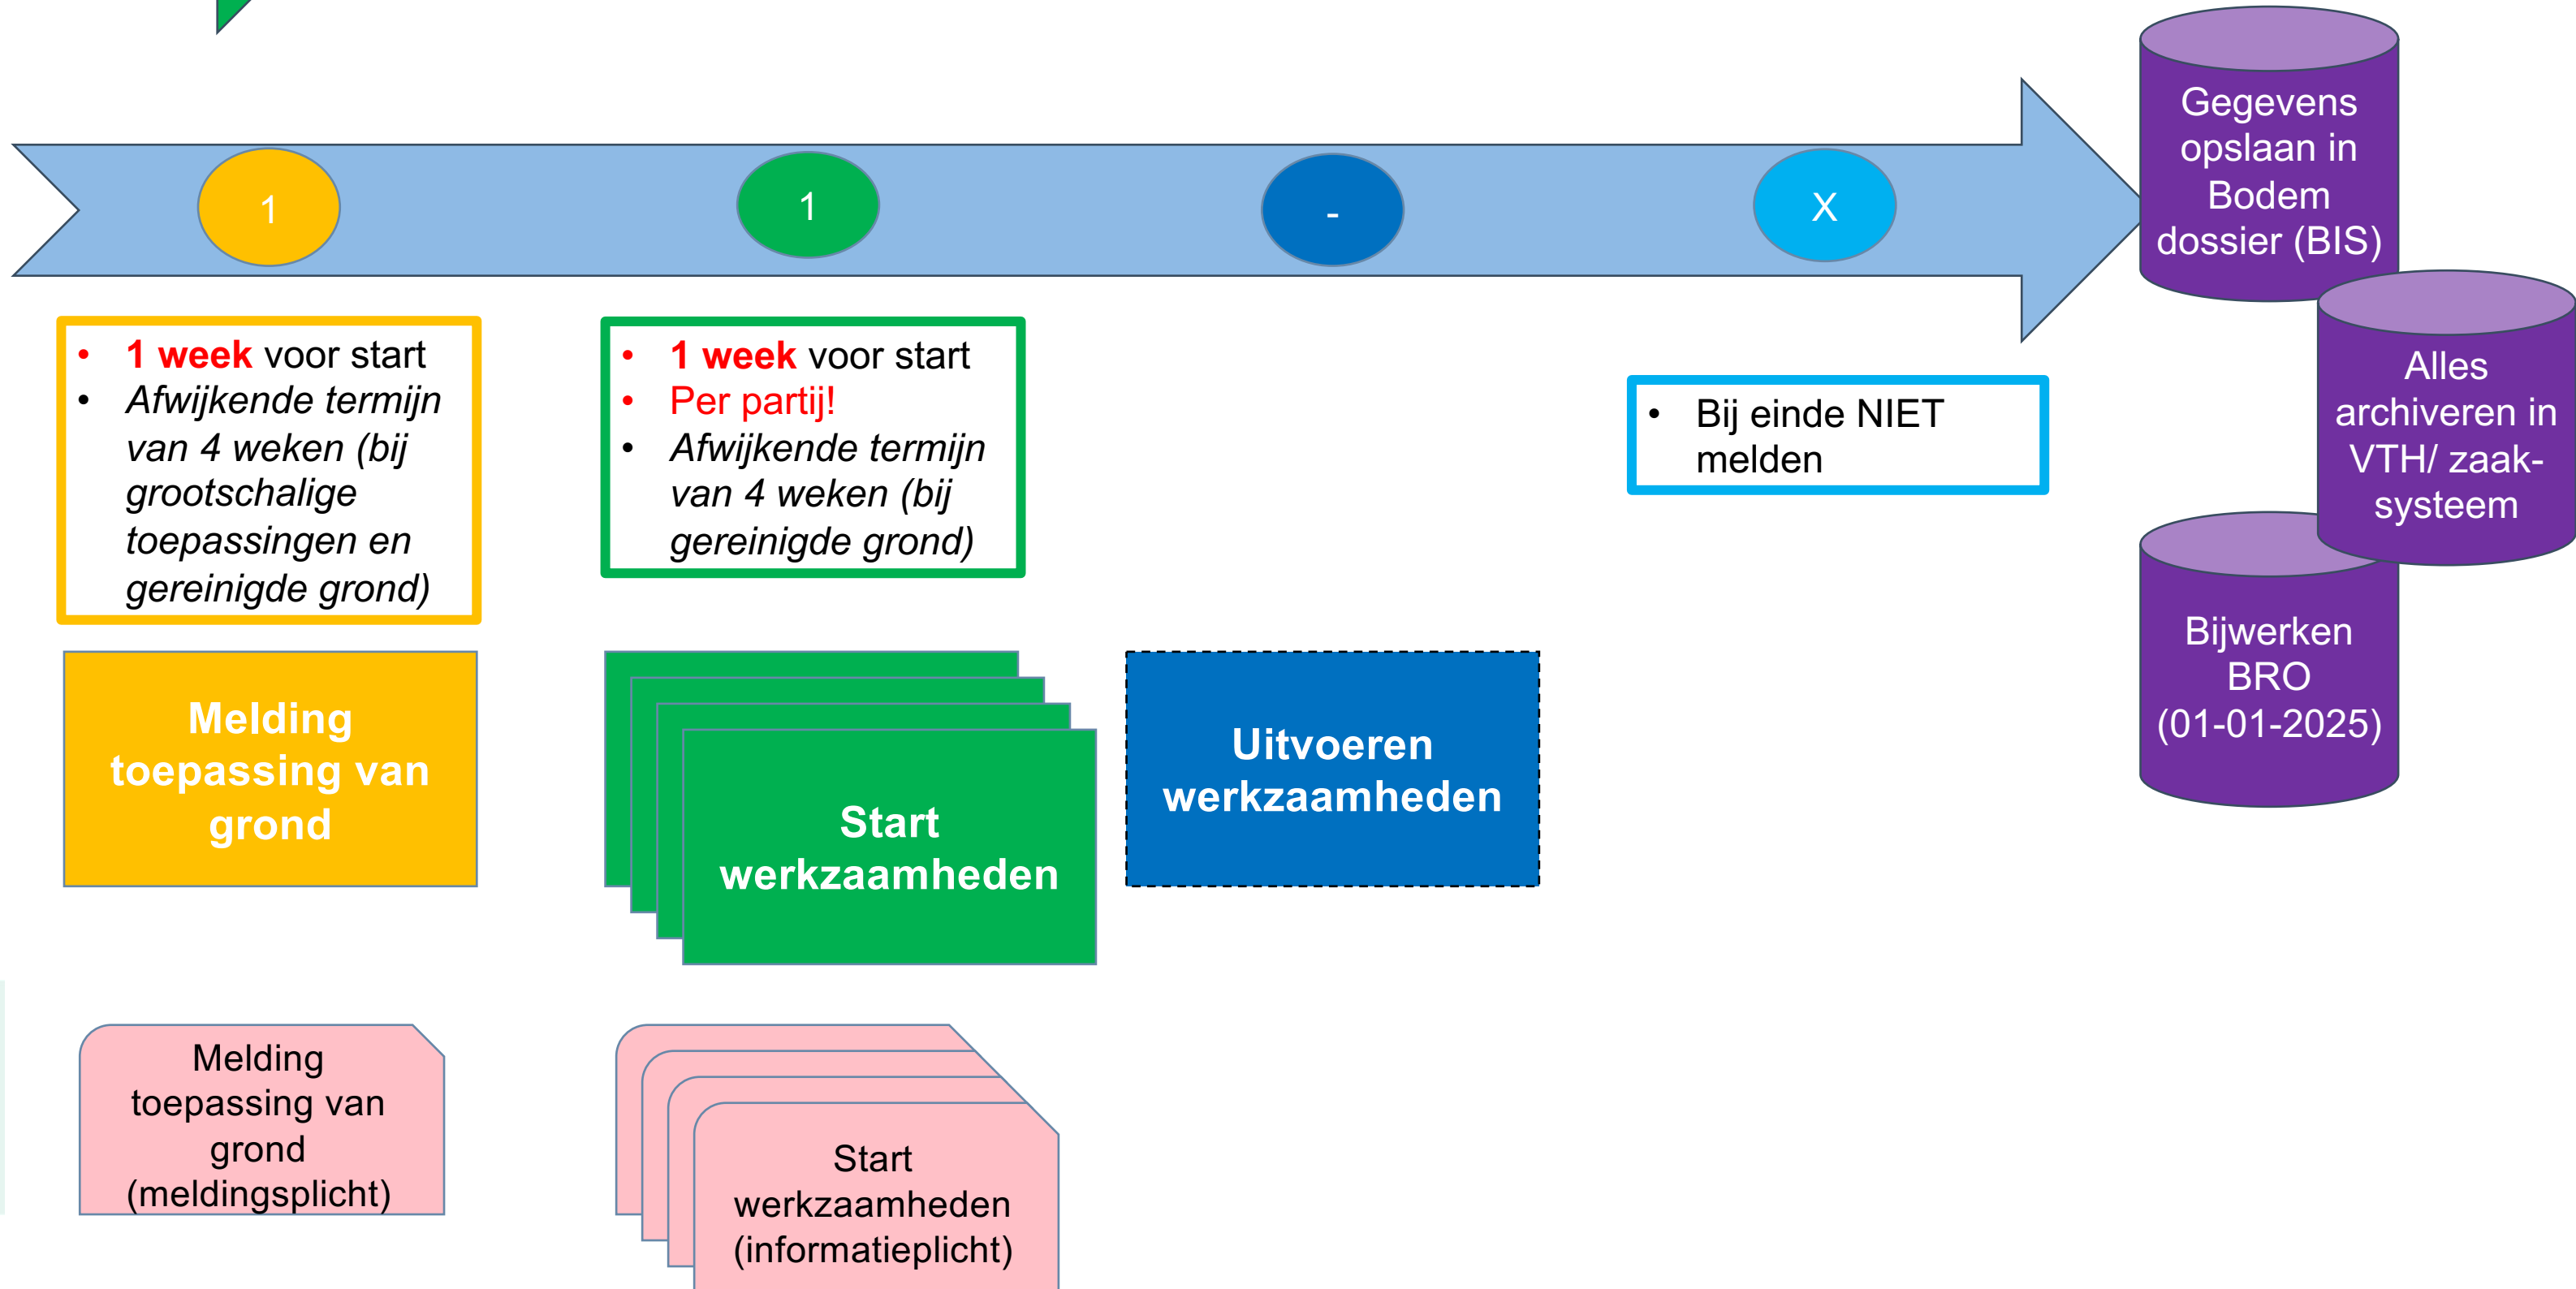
1

1

-

X

Gegevens opslaan in Bodem dossier (BIS)

Alles archiveren in VTH/ zaak-systeem

Bijwerken BRO (01-01-2025)

- 1 week voor start
- Afwijkende termijn van 4 weken (bij grootschalige toepassingen en gereinigde grond)

- 1 week voor start
- Per partij!
- Afwijkende termijn van 4 weken (bij gereinigde grond)

- Bij einde NIET melden

Melding toepassing van grond

Start werkzaamheden

Uitvoeren werkzaamheden

Melding toepassing van grond (meldingsplicht)

Start werkzaamheden (informatieplicht)